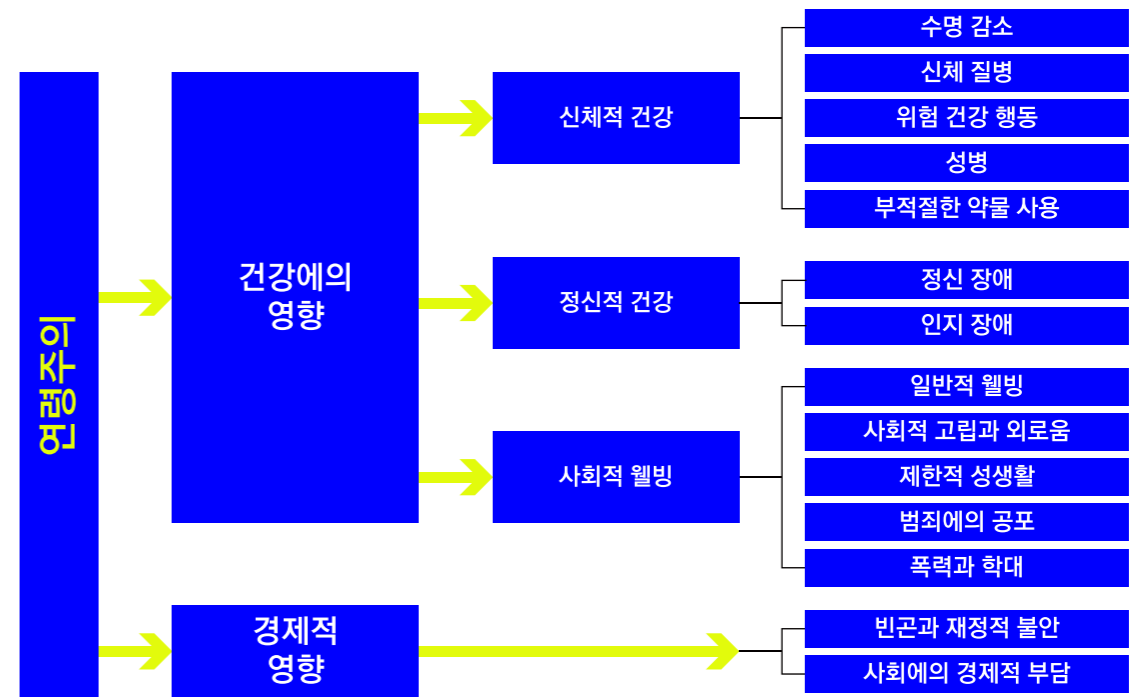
연령주의

건강에의 영향

신체적 건강

수명 감소

신체 질병

위험 건강 행동

성병

부적절한 약물 사용

정신적 건강

정신 장애

인지 장애

사회적 웰빙

일반적 웰빙

사회적 고립과 외로움

제한적 성생활

범죄에의 공포

폭력과 학대

경제적 영향

빈곤과 재정적 불안

사회에의 경제적 부담